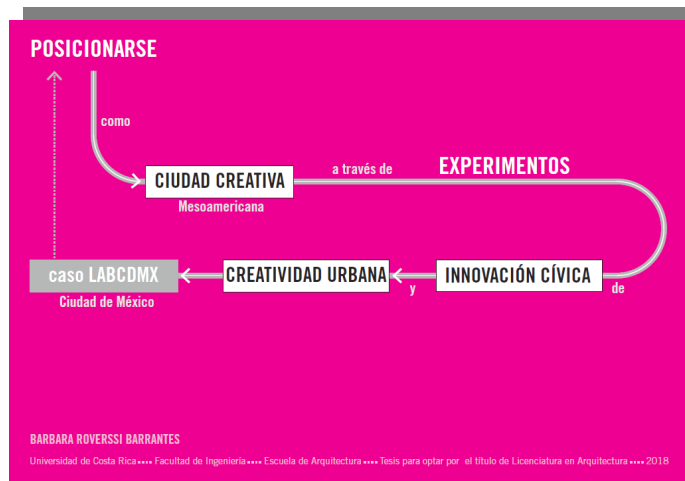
POSICIONARSE

como

CIUDAD CREATIVA
Mesoamericana

a través de

EXPERIMENTOS

de

INNOVACIÓN CÍVICA

y

CREATIVIDAD URBANA

caso LABCDMX
Ciudad de México

BARBARA ROVERSSI BARRANTES

Universidad de Costa Rica •••• Facultad de Ingeniería •••• Escuela de Arquitectura •••• Tesis para optar por el título de Licenciatura en Arquitectura •••• 2018